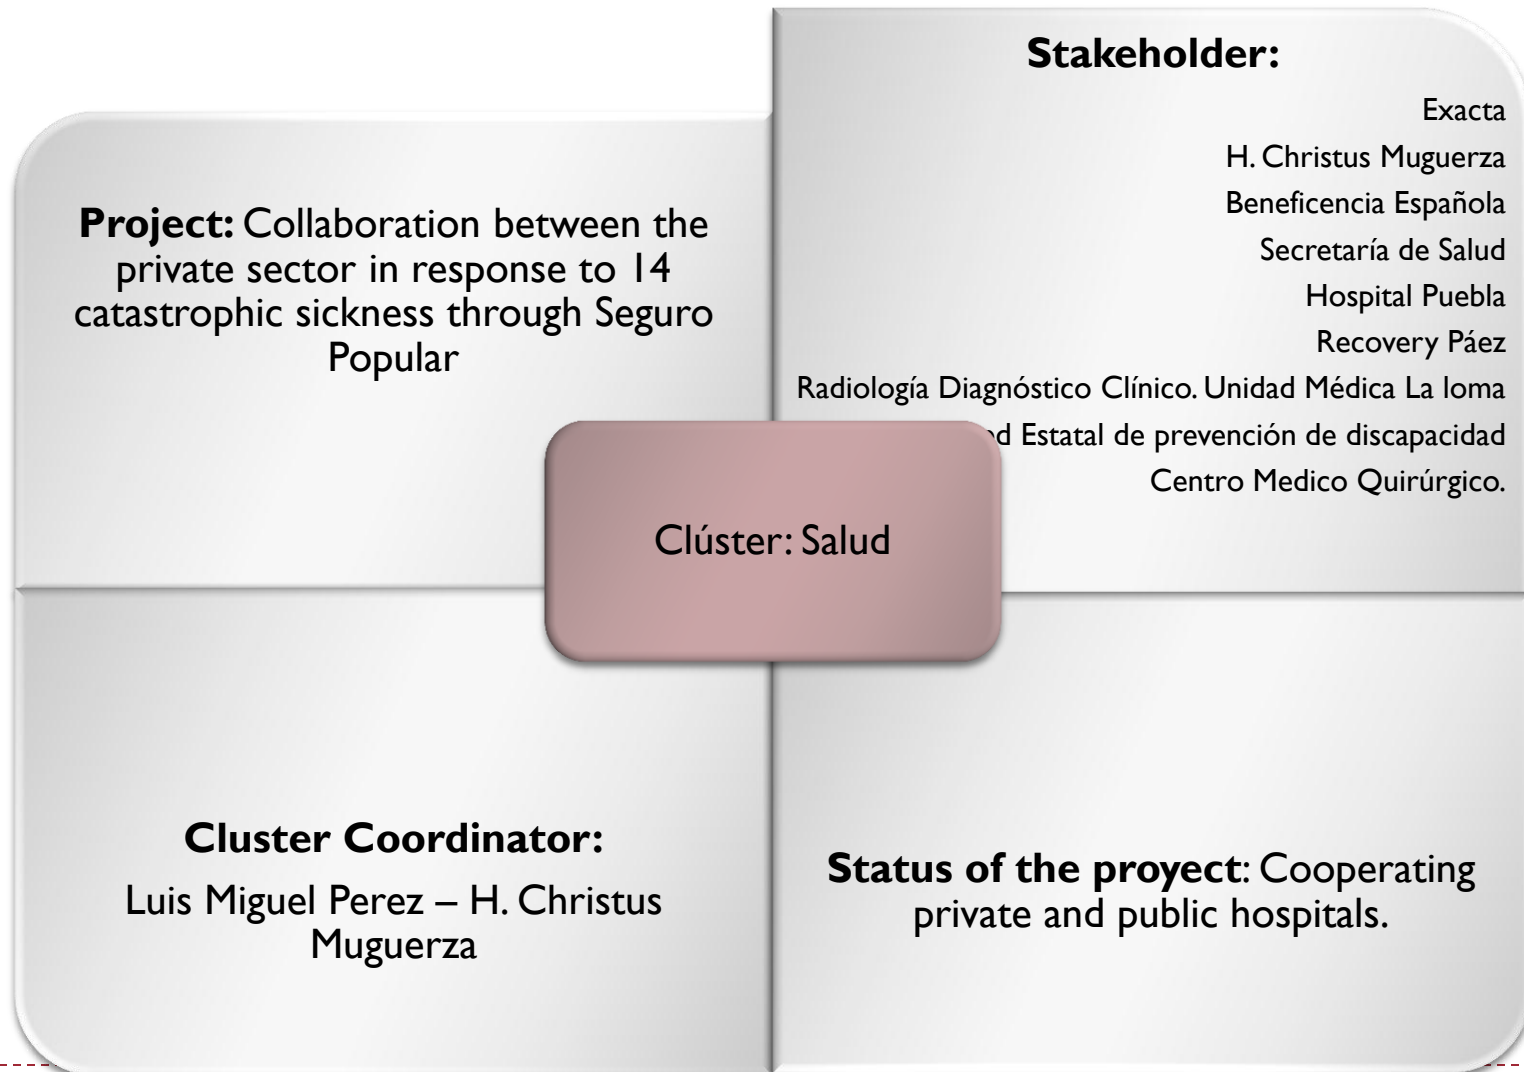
Project: Collaboration between the private sector in response to 14 catastrophic sickness through Seguro Popular

Stakeholder:

Exacta

H. Christus Muguerza

Beneficencia Española

Secretaría de Salud

Hospital Puebla

Recovery Páez

Radiología Diagnóstico Clínico. Unidad Médica La loma

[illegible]d Estatal de prevención de discapacidad

Centro Medico Quirúrgico.

Clúster: Salud

Cluster Coordinator:

Luis Miguel Perez – H. Christus Muguerza

Status of the proyect: Cooperating private and public hospitals.